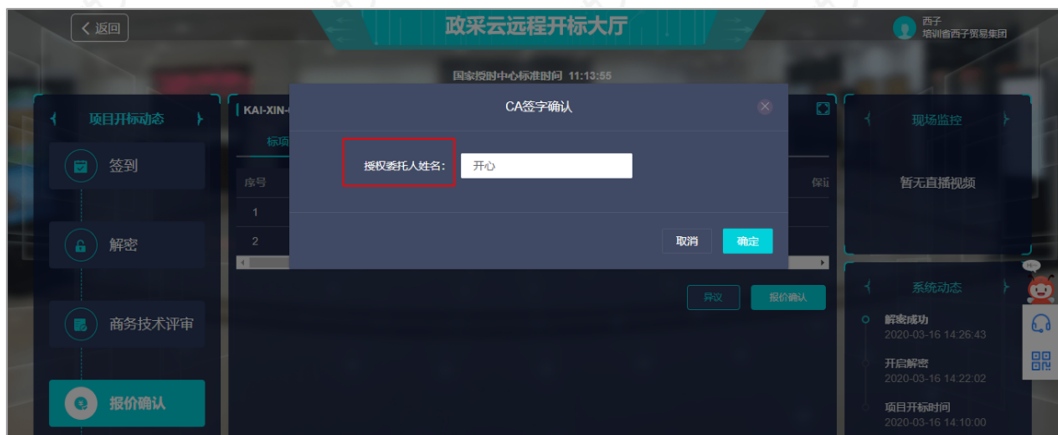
< 返回

政采云远程开标大厅

西子
培训省西子贸易集团

国家授时中心标准时间 11:13:55

项目开标动态

签到

解密

商务技术评审

报价确认

KAI-XIN-

标项

序号

1

2

保证

CA签字确认

授权委托人姓名:

开心

取消

确定

异议

报价确认

现场监控

暂无直播视频

系统动态

解密成功
2020-03-16 14:26:43

开启解密
2020-03-16 14:22:02

项目开标时间
2020-03-16 14:10:00